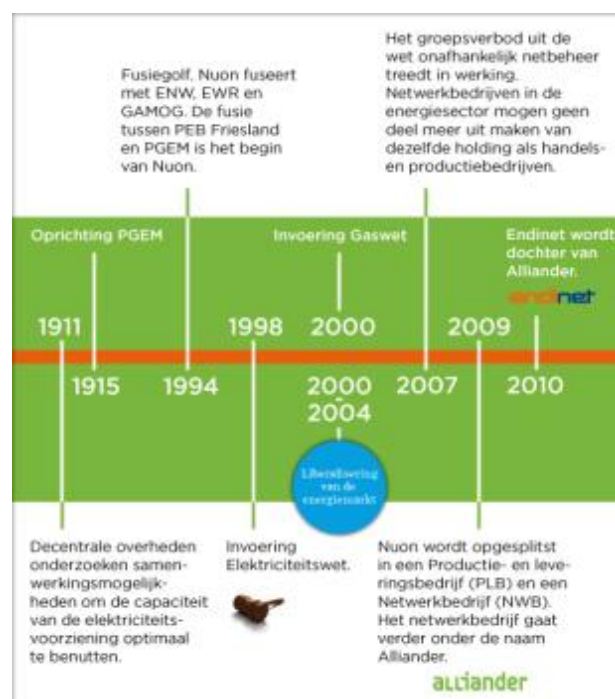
Fusiegolf. Nuon fuseert met ENW, EWR en GAMOG. De fusie tussen PEB Friesland en PGEM is het begin van Nuon.

Het groepsverbod uit de wet onafhankelijk netbeheer treedt in werking. Netwerkbedrijven in de energiesector mogen geen deel meer uit maken van dezelfde holding als handels- en productiebedrijven.

Oprichting PGEM

Invoering Gaswet

Endinet wordt dochter van Alliander.

endinet

1911

1998

2000

2009

1915

1994

2000 - 2004

2007

2010

Liberalisering van de energiemarkt

Decentrale overheden onderzoeken samenwerkingsmogelijkheden om de capaciteit van de elektriciteitsvoorziening optimaal te benutten.

Invoering Elektriciteitswet.

Nuon wordt opgesplitst in een Productie- en leveringsbedrijf (PLB) en een Netwerkbedrijf (NWB). Het netwerkbedrijf gaat verder onder de naam Alliander.

alliander